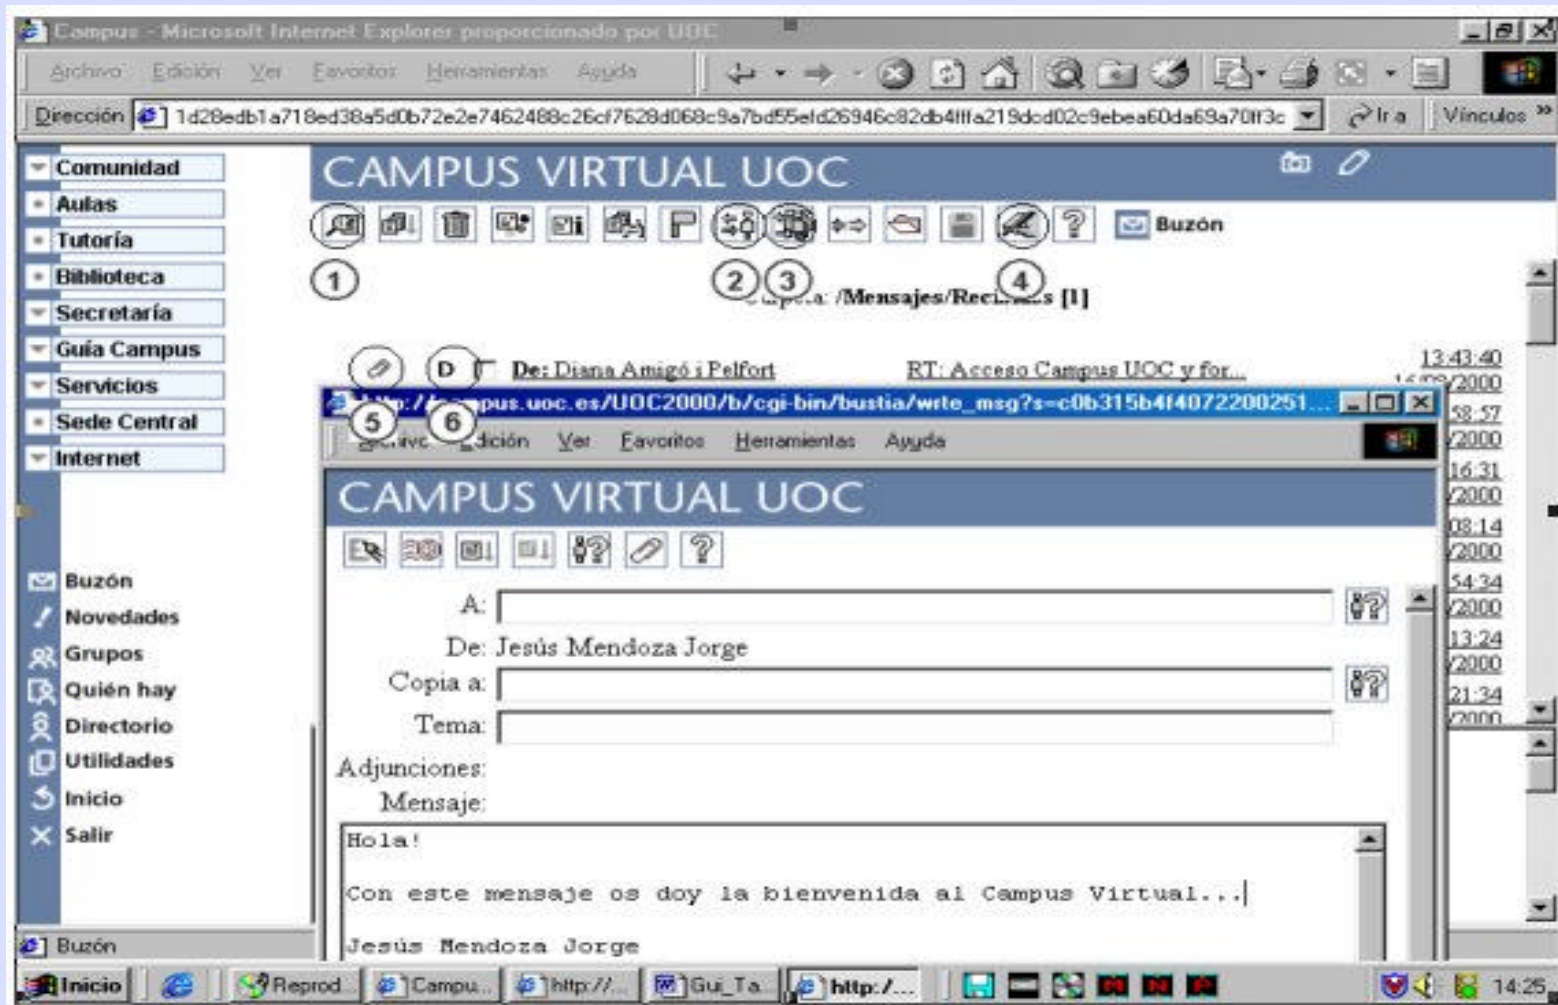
Campus - Microsoft Internet Explorer proporcionado por UOC

Archivo Edición Ver Favoritos Herramientas Ayuda

Dirección 1d28edb1a718ed38a5d0b72e2e7462488c26cf7628d068c9a7bd55eld26946c82db4fffa219dcd02c9ebea60da69a70ff3c Ir a Vínculos »

Comunidad
Aulas
Tutoría
Biblioteca
Secretaría
Guía Campus
Servicios
Sede Central
Internet

CAMPUS VIRTUAL UOC

Buzón

1 2 3 4

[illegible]a: /Mensajes/Rec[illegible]s [1]

D De: Diana Amigó i Pelfort RT: Acceso Campus UOC y for... 13:43:40 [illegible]/2000

5 6

http://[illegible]pus.uoc.es/UOC2000/b/cgi-bin/bustia/wrte_msg?s=c0b315b4f4072200251...

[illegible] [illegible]dición Ver Favoritos Herramientas Ayuda

CAMPUS VIRTUAL UOC

A:
De: Jesús Mendoza Jorge
Copia a:
Tema:
Adjunciones:
Mensaje:

Hola!

Con este mensaje os doy la bienvenida al Campus Virtual...

Jesús Mendoza Jorge

58:57 /2000
16:31 /2000
08:14 /2000
54:34 /2000
13:24 /2000
21:34 /2000

Buzón
Novedades
Grupos
Quién hay
Directorio
Utilidades
Inicio
Salir

Buzón

Inicio Reprod... Campu... http://... Gui_Ta... http:/... 14:25